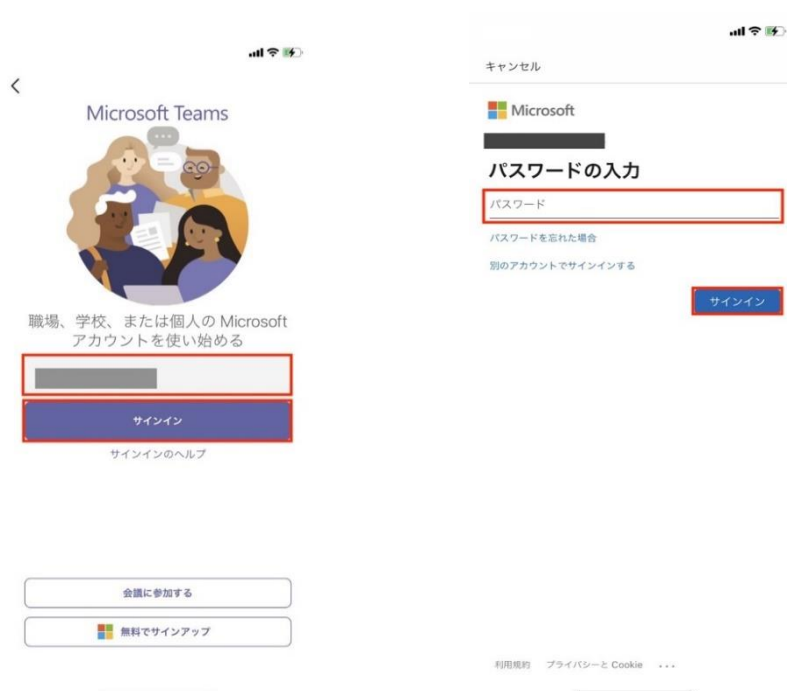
Microsoft Teams

職場、学校、または個人の Microsoft アカウントを使い始める

サインイン

サインインのヘルプ

会議に参加する

無料でサインアップ

キャンセル

Microsoft

パスワードの入力

パスワード

パスワードを忘れた場合

別のアカウントでサインインする

サインイン

利用規約　プライバシーと Cookie　...